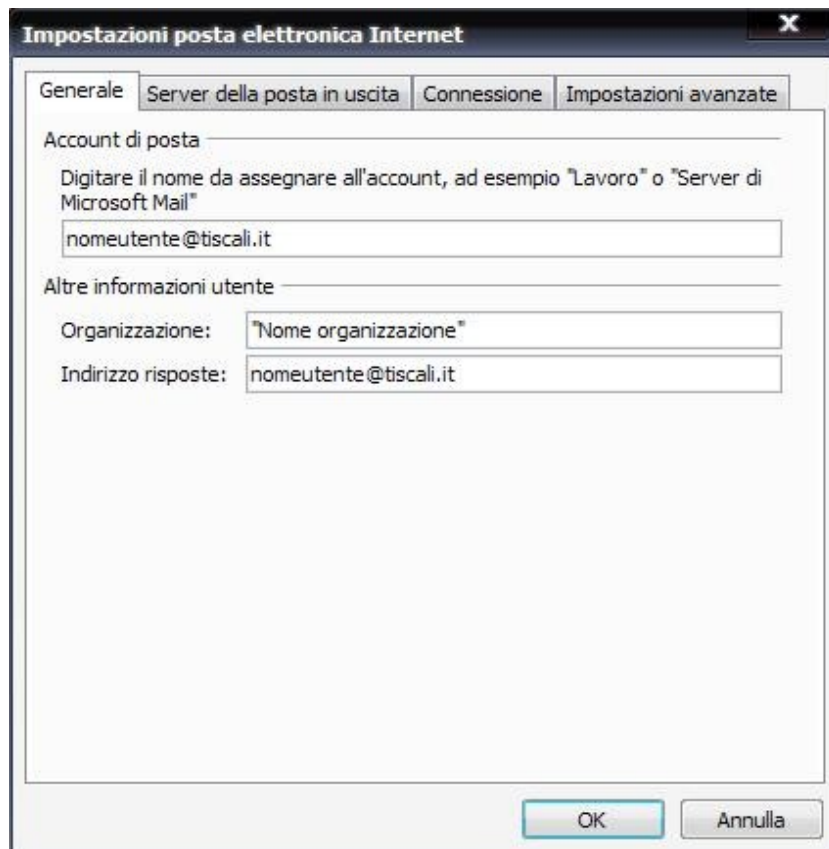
Impostazioni posta elettronica Internet

X

Generale | Server della posta in uscita | Connessione | Impostazioni avanzate

Account di posta

Digitare il nome da assegnare all'account, ad esempio "Lavoro" o "Server di Microsoft Mail"

nomeutente@tiscali.it

Altre informazioni utente

Organizzazione: "Nome organizzazione"

Indirizzo risposte: nomeutente@tiscali.it

OK

Annulla